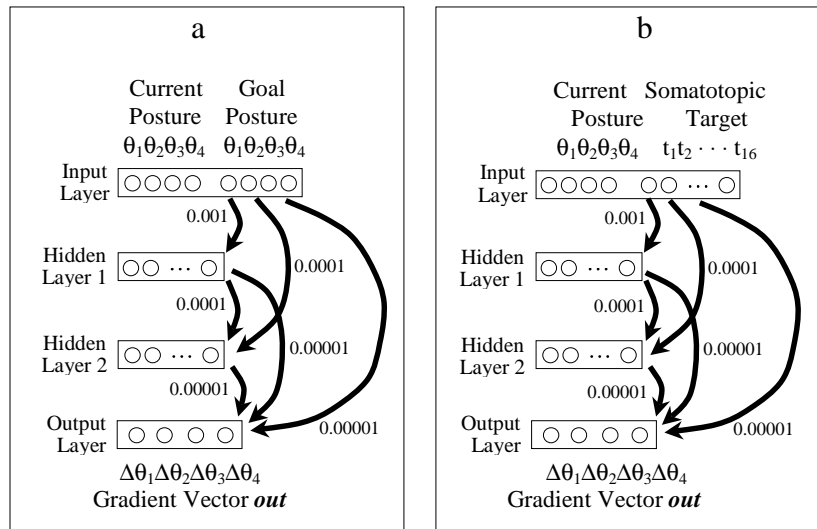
a

Current Posture $\theta_1\theta_2\theta_3\theta_4$

Goal Posture $\theta_1\theta_2\theta_3\theta_4$

Input Layer

0.001

0.0001

Hidden Layer 1

0.0001

0.00001

Hidden Layer 2

0.00001

0.00001

Output Layer

$\Delta\theta_1\Delta\theta_2\Delta\theta_3\Delta\theta_4$
Gradient Vector ***out***

b

Current Posture $\theta_1\theta_2\theta_3\theta_4$

Somatotopic Target $t_1t_2 \cdots t_{16}$

Input Layer

0.001

0.0001

Hidden Layer 1

0.0001

0.00001

Hidden Layer 2

0.00001

0.00001

Output Layer

$\Delta\theta_1\Delta\theta_2\Delta\theta_3\Delta\theta_4$
Gradient Vector ***out***